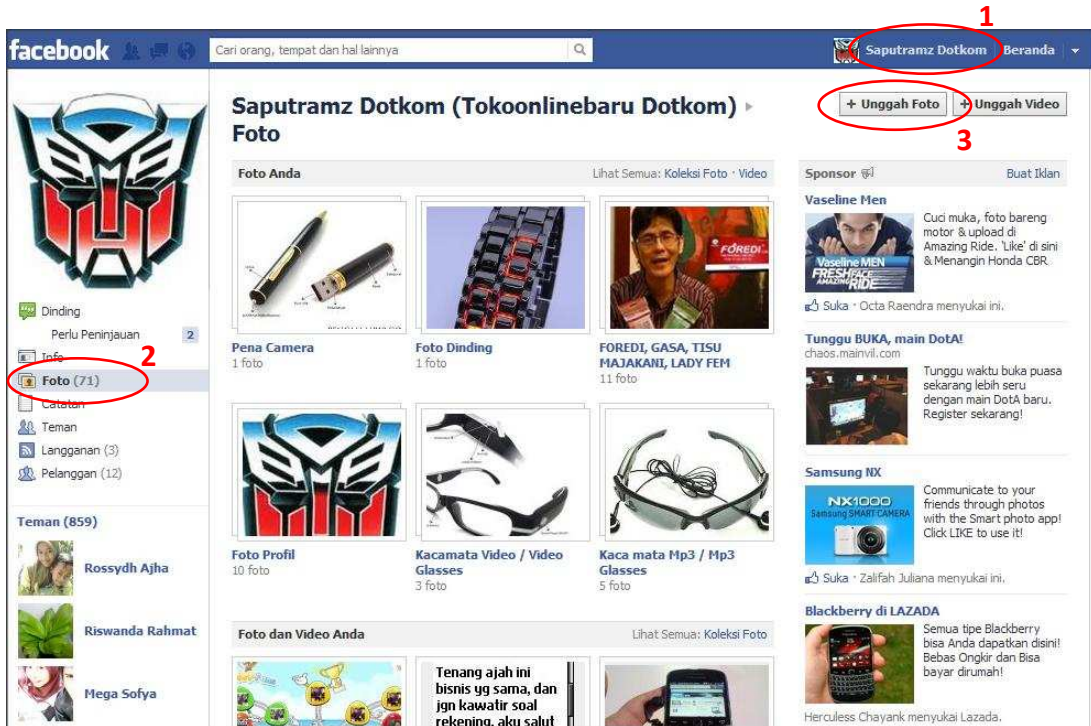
facebook

Cari orang, tempat dan hal lainnya

1

Saputramz Dotkom Beranda

Saputramz Dotkom (Tokoonlinebaru Dotkom) ▸ Foto

+ Unggah Foto + Unggah Video

3

Dinding

Perlu Peninjauan 2

Info

2

Foto (71)

Catatan

Teman

Langganan (3)

Pelanggan (12)

Teman (859)

Rossydh Ajha

Riswanda Rahmat

Mega Sofya

Foto Anda

Lihat Semua: Koleksi Foto · Video

Pena Camera
1 foto

Foto Dinding
1 foto

FOREDI, GASA, TISU MAJAKANI, LADY FEM
11 foto

Foto Profil
10 foto

Kacamata Video / Video Glasses
3 foto

Kaca mata Mp3 / Mp3 Glasses
5 foto

Foto dan Video Anda

Lihat Semua: Koleksi Foto

Tenang ajah ini bisnis yg sama, dan jgn kawatir soal rekening, aku salut

Sponsor

Buat Iklan

Vaseline Men

Cuci muka, foto bareng motor & upload di Amazing Ride. 'Like' di sini & Menangin Honda CBR.

Suka · Octa Raendra menyukai ini.

Tunggu BUKA, main DotA!
chaos.mainvil.com

Tunggu waktu buka puasa sekarang lebih seru dengan main DotA baru. Register sekarang!

Samsung NX

Communicate to your friends through photos with the Smart photo app! Click LIKE to use it!

Suka · Zalifah Juliana menyukai ini.

Blackberry di LAZADA

Semua tipe Blackberry bisa Anda dapatkan disini! Bebas Ongkir dan Bisa bayar dirumah!

Herculess Chayank menyukai Lazada.